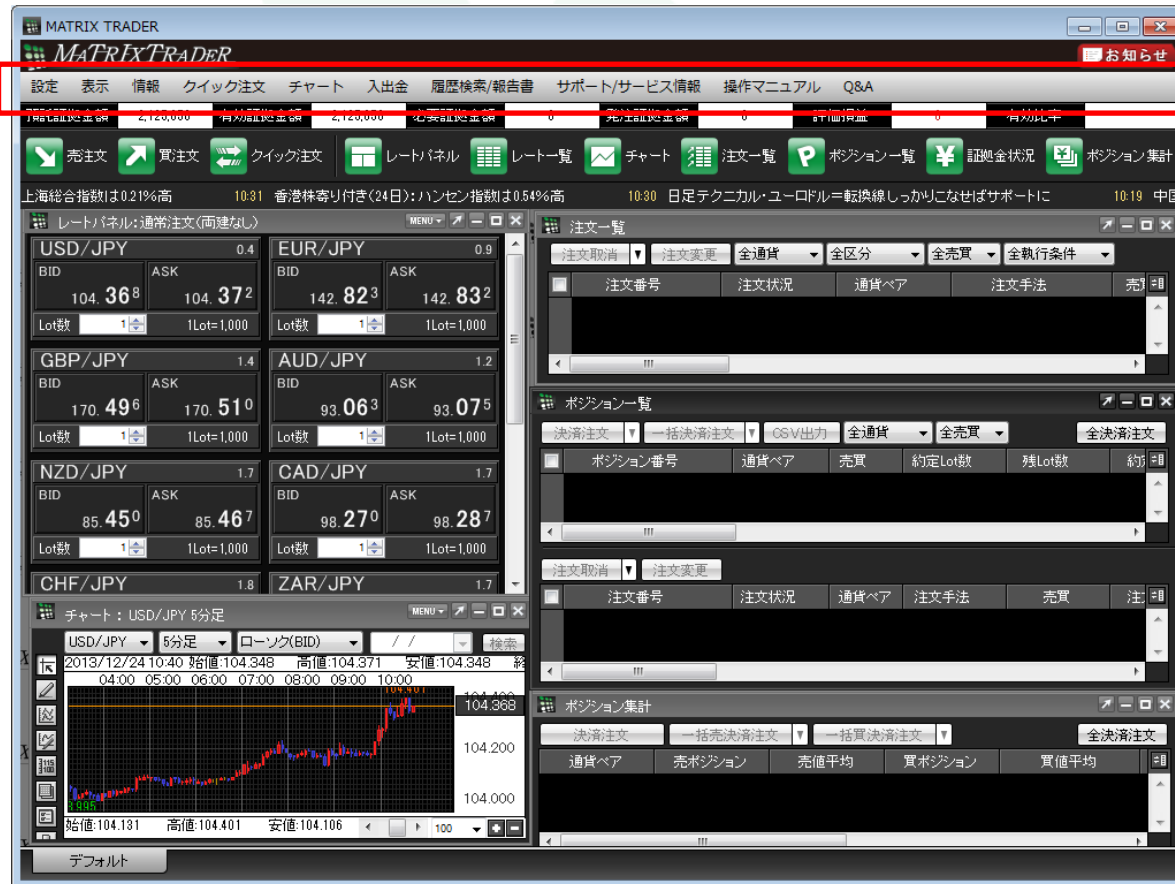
MATRIX TRADER
MATRIXTRADER
お知らせ
設定 表示 情報 クイック注文 チャート 入出金 履歴検索/報告書 サポート/サービス情報 操作マニュアル Q&A
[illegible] 2,123,036 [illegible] 2,123,036 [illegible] 0 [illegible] 0 評価損益 0 有効比率
売注文 買注文 クイック注文 レートパネル レート一覧 チャート 注文一覧 ポジション一覧 証拠金状況 ポジション集計
上海総合指数は0.21%高 10:31 香港株寄り付き(24日):ハンセン指数は0.54%高 10:30 日足テクニカル・ユーロドル=転換線しっかりこなせばサポートに 10:19 中国

レートパネル:通常注文(両建なし) MENU

| USD/JPY 0.4 | | EUR/JPY 0.9 | |
|---|---|---|---|
| BID 104.36⁸ | ASK 104.37² | BID 142.82³ | ASK 142.83² |
| Lot数 1 | 1Lot=1,000 | Lot数 1 | 1Lot=1,000 |
| GBP/JPY 1.4 | | AUD/JPY 1.2 | |
| BID 170.49⁶ | ASK 170.51⁰ | BID 93.06³ | ASK 93.07⁵ |
| Lot数 1 | 1Lot=1,000 | Lot数 1 | 1Lot=1,000 |
| NZD/JPY 1.7 | | CAD/JPY 1.7 | |
| BID 85.45⁰ | ASK 85.46⁷ | BID 98.27⁰ | ASK 98.28⁷ |
| Lot数 1 | 1Lot=1,000 | Lot数 1 | 1Lot=1,000 |
| CHF/JPY 1.8 | | ZAR/JPY 1.7 | |

チャート:USD/JPY 5分足 MENU
USD/JPY 5分足 ローソク(BID) / / 検索
2013/12/24 10:40 始値:104.348 高値:104.371 安値:104.348 終
04:00 05:00 06:00 07:00 08:00 09:00 10:00
104.401
104.400
104.368
104.200
104.000
3.995
始値:104.131 高値:104.401 安値:104.106 100

注文一覧
注文取消 注文変更 全通貨 全区分 全売買 全執行条件
| 注文番号 | 注文状況 | 通貨ペア | 注文手法 | 売買 |
|---|---|---|---|---|

ポジション一覧
決済注文 一括決済注文 CSV出力 全通貨 全売買 全決済注文
| ポジション番号 | 通貨ペア | 売買 | 約定Lot数 | 残Lot数 | 約定 |
|---|---|---|---|---|---|

注文取消 注文変更
| 注文番号 | 注文状況 | 通貨ペア | 注文手法 | 売買 | 注文 |
|---|---|---|---|---|---|

ポジション集計
決済注文 一括売決済注文 一括買決済注文 全決済注文
| 通貨ペア | 売ポジション | 売値平均 | 買ポジション | 買値平均 |
|---|---|---|---|---|

デフォルト